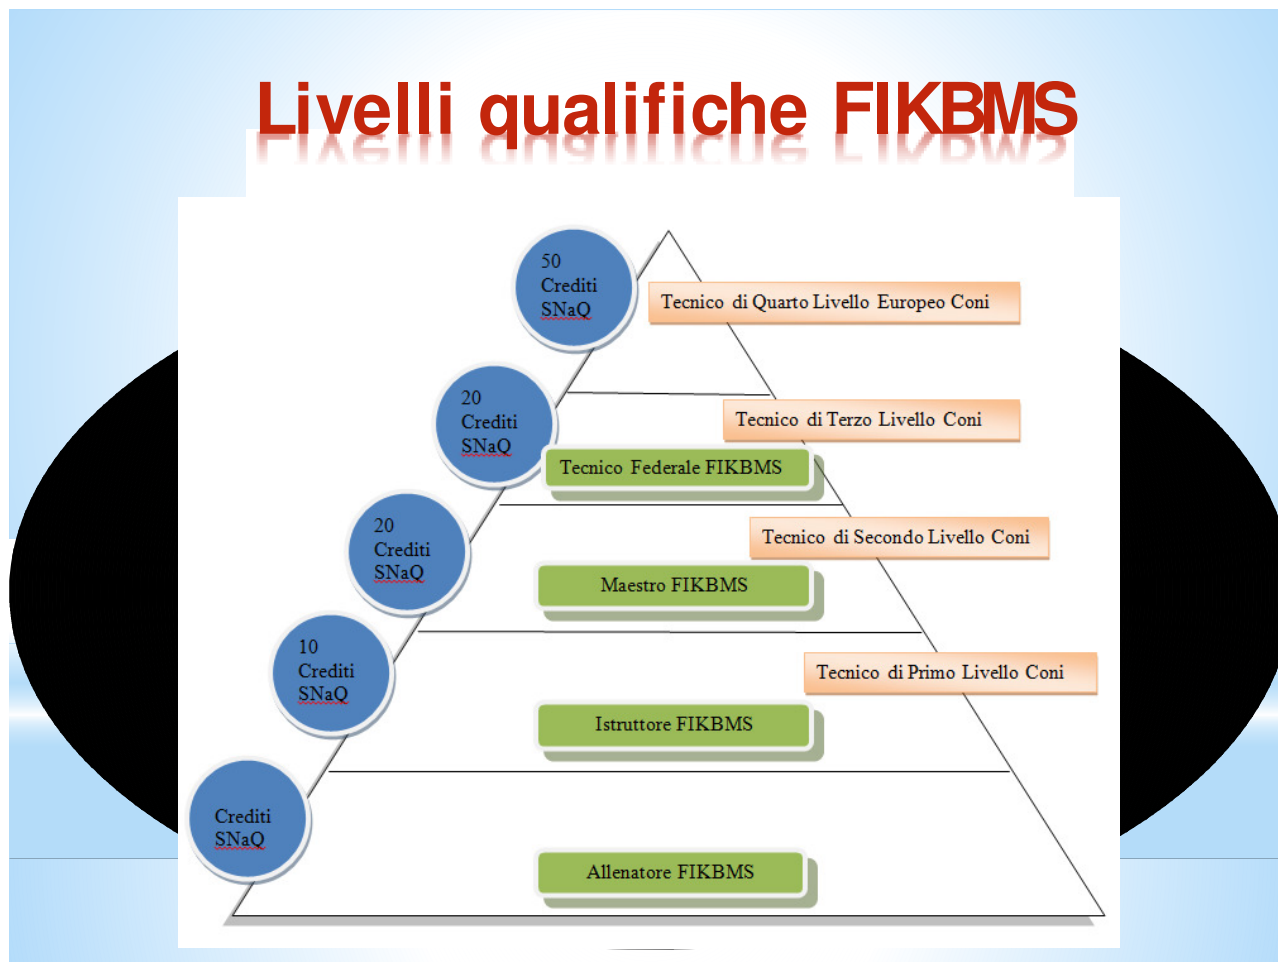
Livelli qualifiche FIKBMS

50 Crediti SNaQ

Tecnico di Quarto Livello Europeo Coni

20 Crediti SNaQ

Tecnico di Terzo Livello Coni

Tecnico Federale FIKBMS

20 Crediti SNaQ

Tecnico di Secondo Livello Coni

Maestro FIKBMS

10 Crediti SNaQ

Tecnico di Primo Livello Coni

Istruttore FIKBMS

Crediti SNaQ

Allenatore FIKBMS